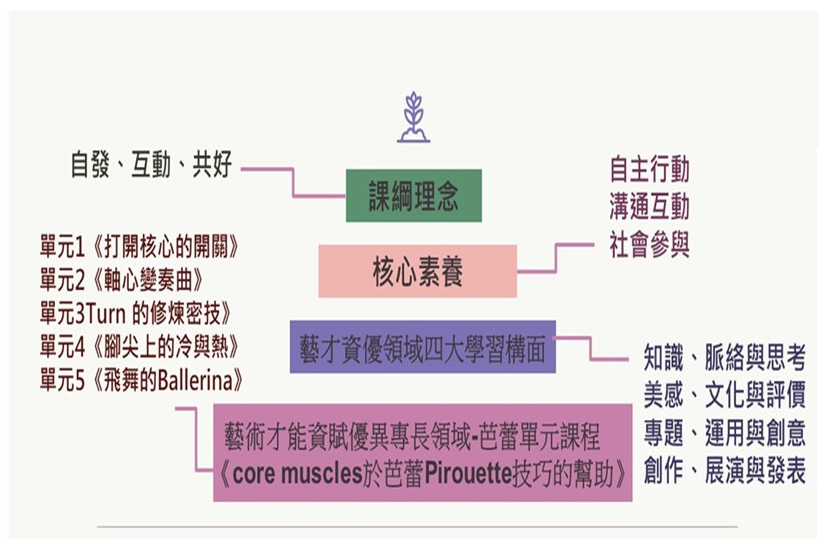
自發、互動、共好

課綱理念

自主行動
溝通互動
社會參與

核心素養

單元1《打開核心的開關》
單元2《軸心變奏曲》
單元3Turn 的修煉密技》
單元4《腳尖上的冷與熱》
單元5《飛舞的Ballerina》

藝才資優領域四大學習構面

知識、脈絡與思考
美感、文化與評價
專題、運用與創意
創作、展演與發表

藝術才能資賦優異專長領域-芭蕾單元課程
《core muscles於芭蕾Pirouette技巧的幫助》